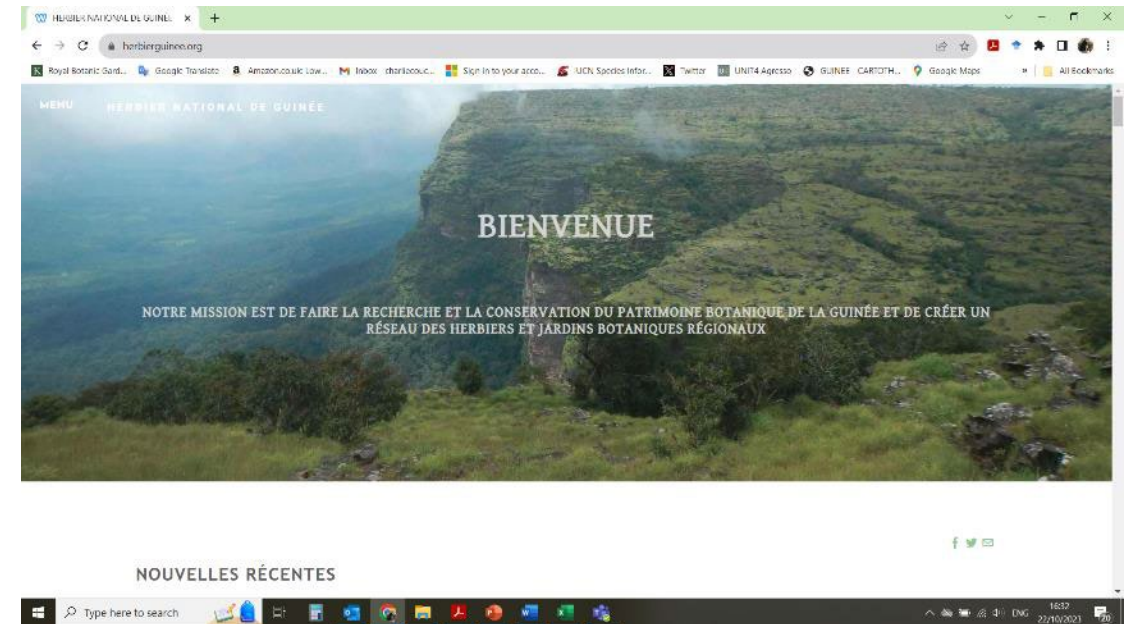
HERBIER NATIONAL DE GUINEE ×
+
herbierguinee.org
Royal Botanic Gard... Google Translate Amazon.co.uk: Low... Inbox charlotte.c... Sign in to your acco... IUCN Species Infor... Twitter UNIT4 Agresso GUINEE CARTOTH... Google Maps » All Bookmarks

MENU HERBIER NATIONAL DE GUINÉE

BIENVENUE

NOTRE MISSION EST DE FAIRE LA RECHERCHE ET LA CONSERVATION DU PATRIMOINE BOTANIQUE DE LA GUINÉE ET DE CRÉER UN RÉSEAU DES HERBIERS ET JARDINS BOTANIQUES RÉGIONAUX

NOUVELLES RÉCENTES

Type here to search
ENG 16:32 27/10/2021 20